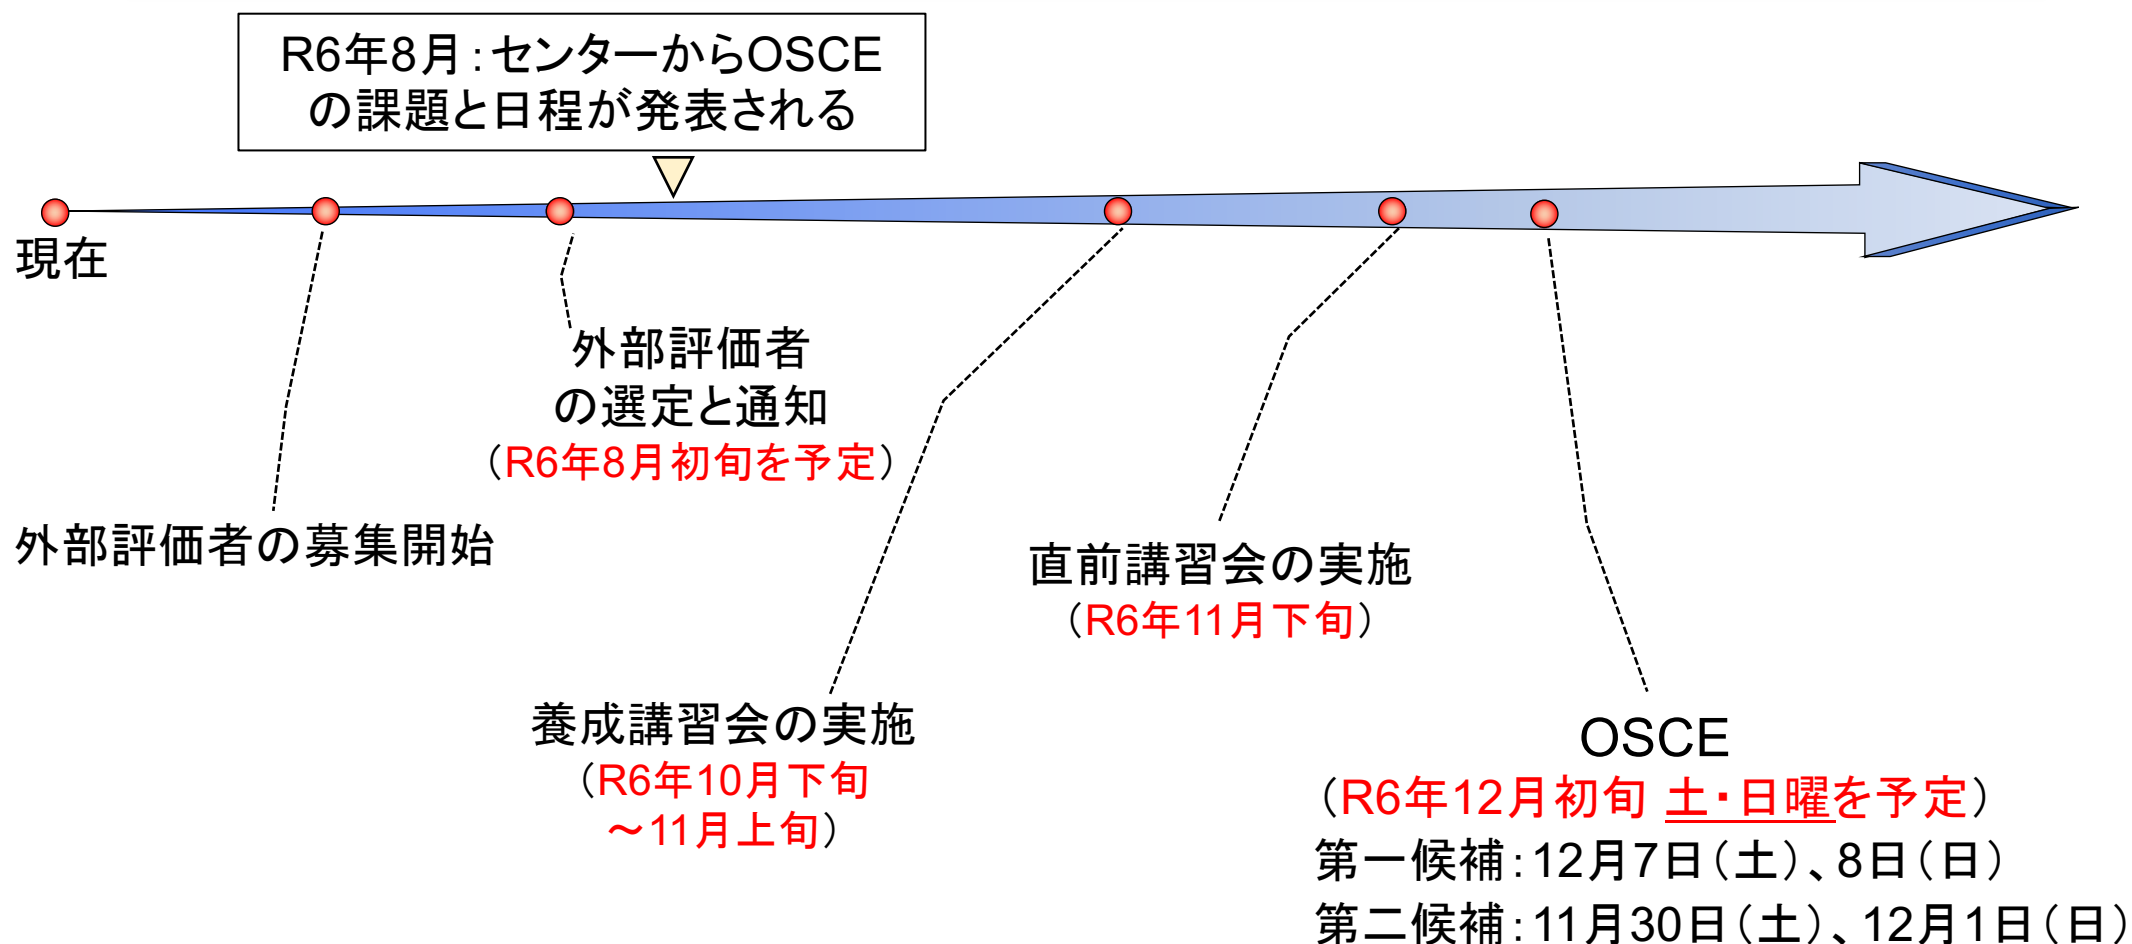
R6年8月：センターからOSCEの課題と日程が発表される

現在

外部評価者の募集開始

外部評価者の選定と通知
（R6年8月初旬を予定）

養成講習会の実施
（R6年10月下旬～11月上旬）

直前講習会の実施
（R6年11月下旬）

OSCE
（R6年12月初旬 土・日曜を予定）
第一候補：12月7日（土）、8日（日）
第二候補：11月30日（土）、12月1日（日）